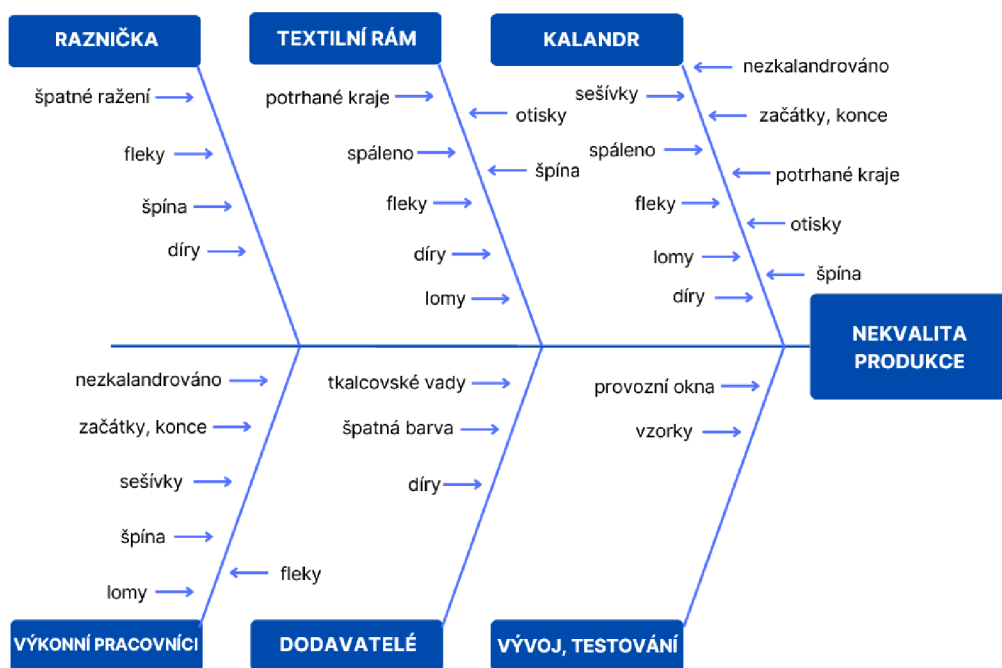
RAZNIČKA

špatné ražení

fleky

špína

díry

TEXTILNÍ RÁM

potrhané kraje

otisky

spáleno

špína

fleky

díry

lomy

KALANDR

nezkalandrováno

sešívky

začátky, konce

spáleno

potrhané kraje

fleky

otisky

lomy

špína

díry

NEKVALITA PRODUKCE

nezkalandrováno

začátky, konce

sešívky

špína

fleky

lomy

VÝKONNÍ PRACOVNÍCI

tkalcovské vady

špatná barva

díry

DODAVATELÉ

provozní okna

vzorky

VÝVOJ, TESTOVÁNÍ